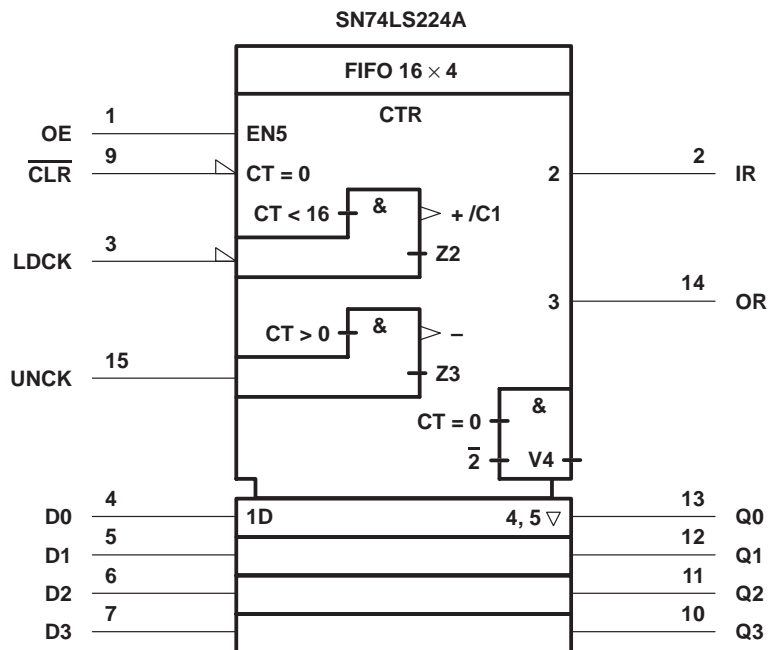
SN74LS224A

FIFO 16 $\times$ 4

CTR

1
OE
EN5

9
$\overline{CLR}$
CT = 0

2
2
IR

CT < 16
&
+ /C1

3
LDCK
Z2

3
14
OR

CT > 0
&
–

15
UNCK
Z3

&
CT = 0
$\overline{2}$
V4

4
D0
1D
4, 5 ▽
13
Q0

5
D1
12
Q1

6
D2
11
Q2

7
D3
10
Q3